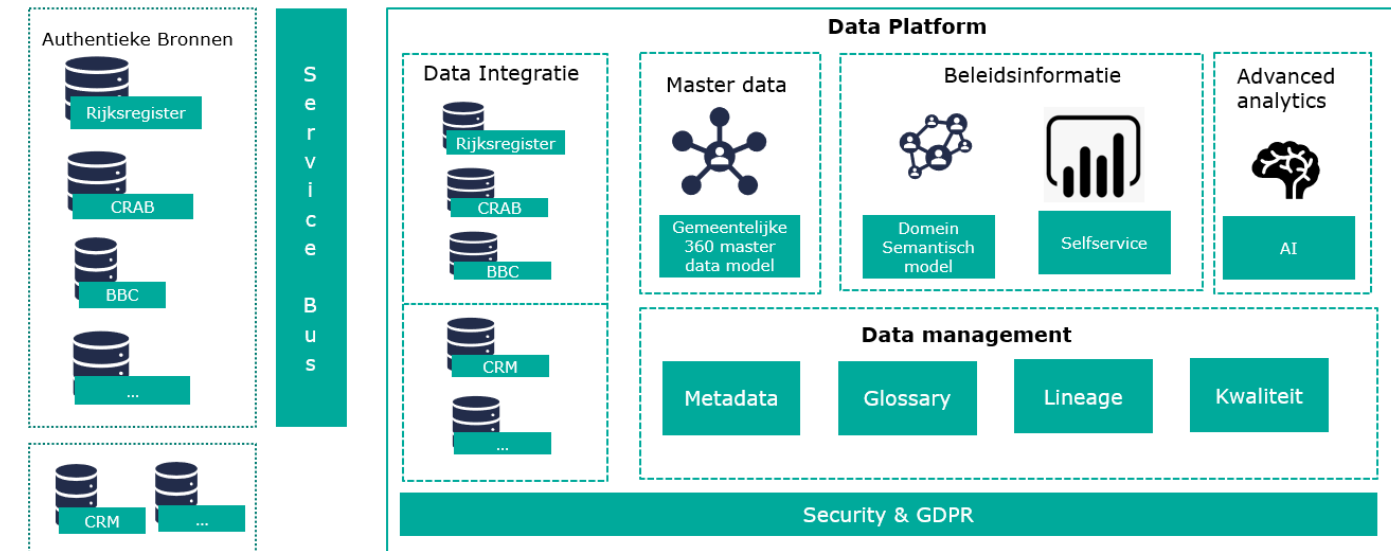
Authentieke Bronnen

Rijksregister

CRAB

BBC

...

CRM

...

Service Bus

Data Platform

Data Integratie

Rijksregister

CRAB

BBC

CRM

...

Master data

Gemeentelijke 360 master data model

Beleidsinformatie

Domein Semantisch model

Selfservice

Advanced analytics

AI

Data management

Metadata

Glossary

Lineage

Kwaliteit

Security & GDPR